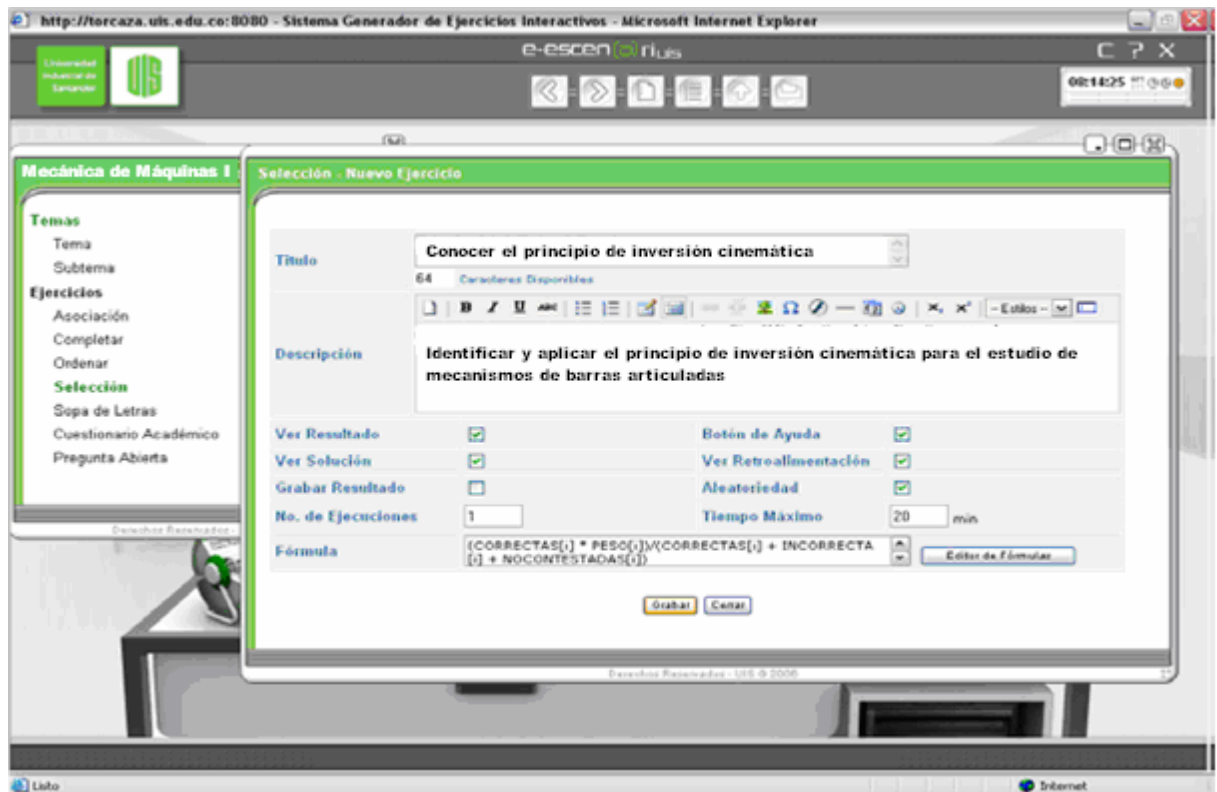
http://torcaza.uis.edu.co:8080 - Sistema Generador de Ejercicios Interactivos - Microsoft Internet Explorer

Universidad Industrial de Santander

UIS

e-escen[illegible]rius

C ? X

08:14:25

Mecánica de Máquinas I

Temas
Tema
Subtema
Ejercicios
Asociación
Completar
Ordenar
Selección
Sopa de Letras
Cuestionario Académico
Pregunta Abierta

Derechos Reservados -

Selección - Nuevo Ejercicio

Título | Conocer el principio de inversión cinemática
64 Caracteres Disponibles

- Estilos -

Descripción | Identificar y aplicar el principio de inversión cinemática para el estudio de mecanismos de barras articuladas

Ver Resultado
Botón de Ayuda
Ver Solución
Ver Retroalimentación
Grabar Resultado
Aleatoriedad
No. de Ejecuciones 1
Tiempo Máximo 20 min
Fórmula (CORRECTAS[i] * PESO[i])/(CORRECTAS[i] + INCORRECTA[i] + NOCONTESTADAS[i])
Editor de Fórmulas

Grabar Cerrar

Derechos Reservados - UIS © 2006

Listo

Internet